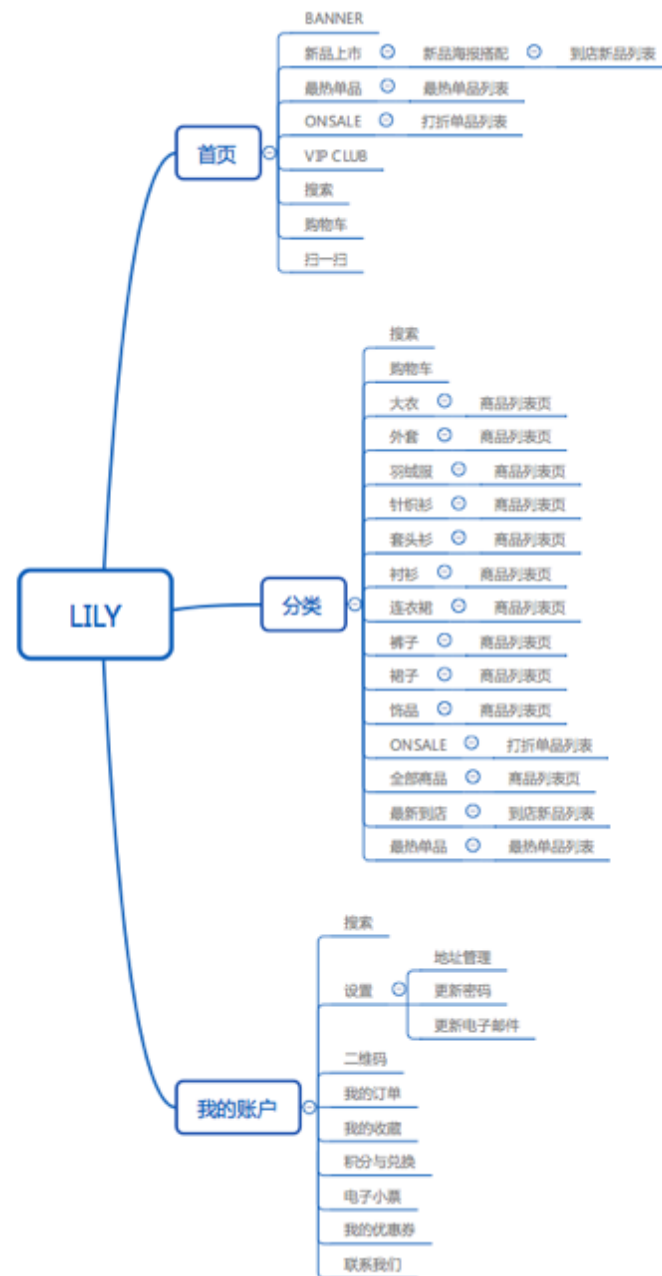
LILY

首页
BANNER
新品上市
新品海报搭配
到店新品列表
最热单品
最热单品列表
ONSALE
打折单品列表
VIP CLUB
搜索
购物车
扫一扫

分类
搜索
购物车
大衣
商品列表页
外套
商品列表页
羽绒服
商品列表页
针织衫
商品列表页
套头衫
商品列表页
衬衫
商品列表页
连衣裙
商品列表页
裤子
商品列表页
裙子
商品列表页
饰品
商品列表页
ONSALE
打折单品列表
全部商品
商品列表页
最新到店
到店新品列表
最热单品
最热单品列表

我的账户
搜索
设置
地址管理
更新密码
更新电子邮件
二维码
我的订单
我的收藏
积分与兑换
电子小票
我的优惠券
联系我们